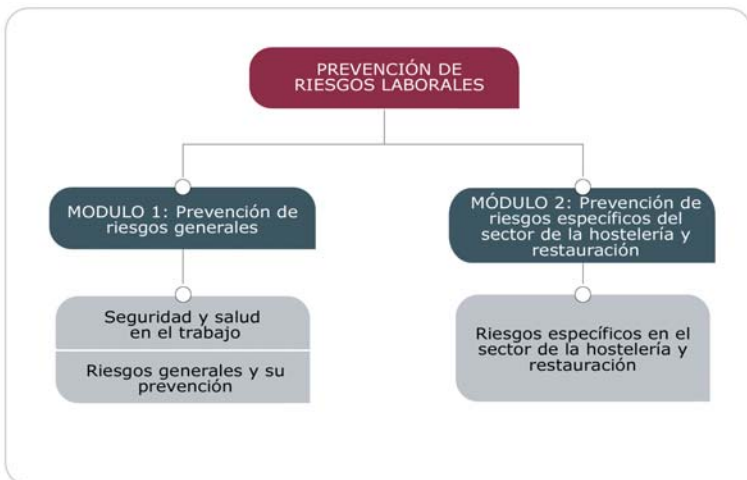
PREVENCIÓN DE RIESGOS LABORALES

MODULO 1: Prevención de riesgos generales

Seguridad y salud en el trabajo

Riesgos generales y su prevención

MÓDULO 2: Prevención de riesgos específicos del sector de la hostelería y restauración

Riesgos específicos en el sector de la hostelería y restauración